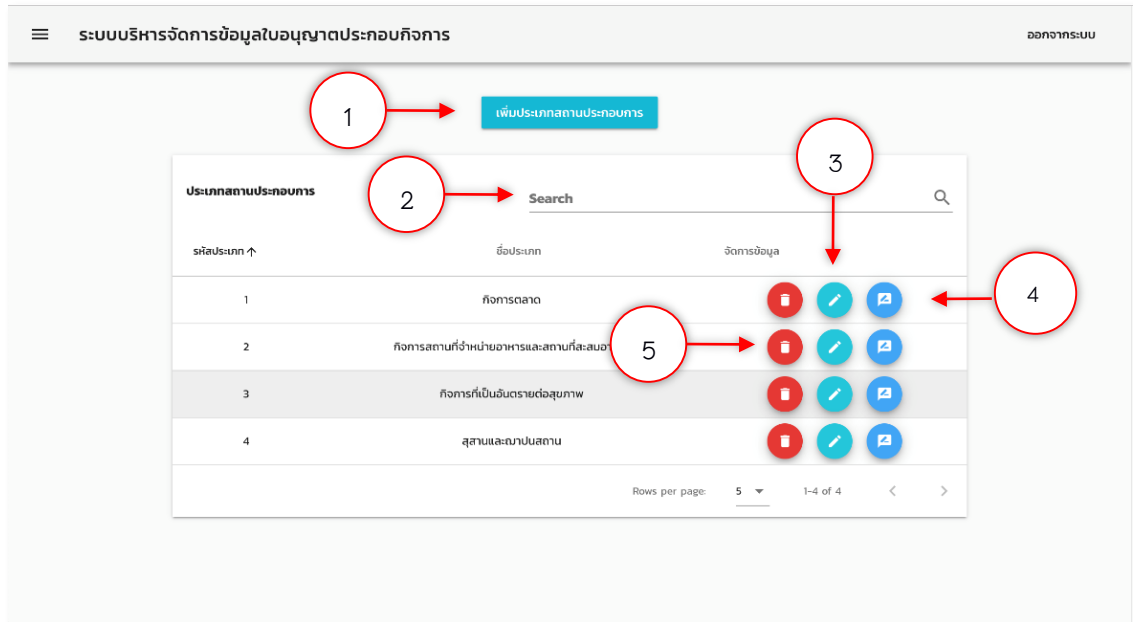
ระบบบริหารจัดการข้อมูลใบอนุญาตประกอบกิจการ

ออกจากระบบ

1

เพิ่มประเภทสถานประกอบการ

ประเภทสถานประกอบการ

2

Search

3

4

5

| รหัสประเภท ↑ | ชื่อประเภท | จัดการข้อมูล |
|---|---|---|
| 1 | กิจการตลาด | |
| 2 | กิจการสถานที่จำหน่ายอาหารและสถานที่สะสมอา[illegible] | |
| 3 | กิจการที่เป็นอันตรายต่อสุขภาพ | |
| 4 | สุสานและฌาปนสถาน | |

Rows per page: 5

1-4 of 4